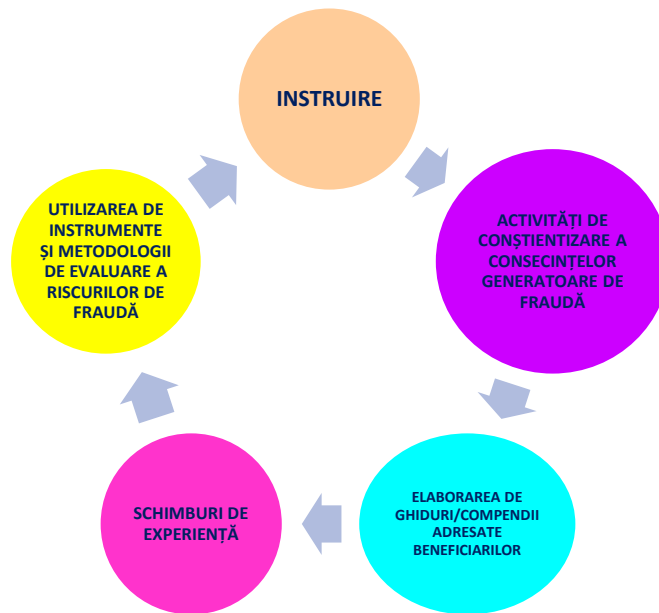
INSTRUIRE

ACTIVITĂȚI DE CONȘTIENTIZARE A CONSECINȚELOR GENERATOARE DE FRAUDĂ

ELABORAREA DE GHIDURI/COMPENDII ADRESATE BENEFICIARILOR

SCHIMBURI DE EXPERIENȚĂ

UTILIZAREA DE INSTRUMENTE ȘI METODOLOGII DE EVALUARE A RISCURILOR DE FRAUDĂ